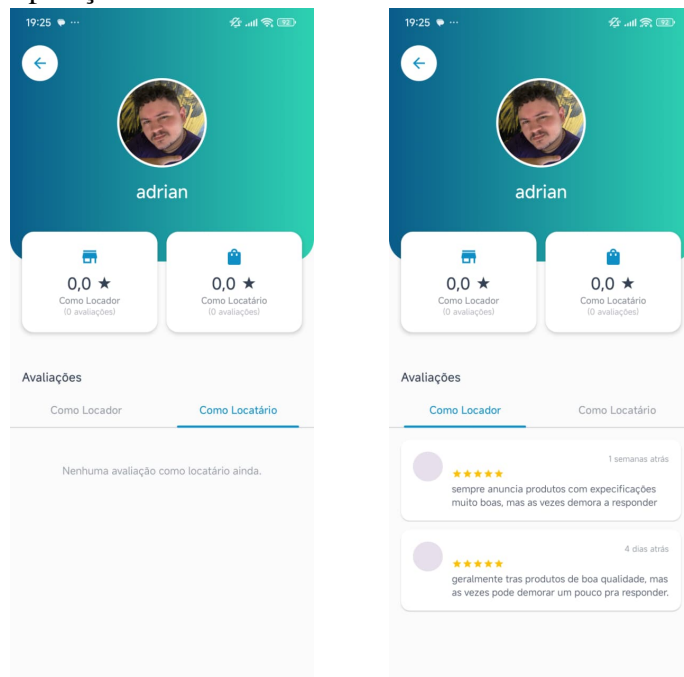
19:25

adrian

0,0 ★
Como Locador
(0 avaliações)

0,0 ★
Como Locatário
(0 avaliações)

Avaliações

Como Locador | Como Locatário

Nenhuma avaliação como locatário ainda.

19:25

adrian

0,0 ★
Como Locador
(0 avaliações)

0,0 ★
Como Locatário
(0 avaliações)

Avaliações

Como Locador | Como Locatário

1 semanas atrás
★★★★★
sempre anuncia produtos com expecificações muito boas, mas as vezes demora a responder

4 dias atrás
★★★★★
geralmente tras produtos de boa qualidade, mas as vezes pode demorar um pouco pra responder.